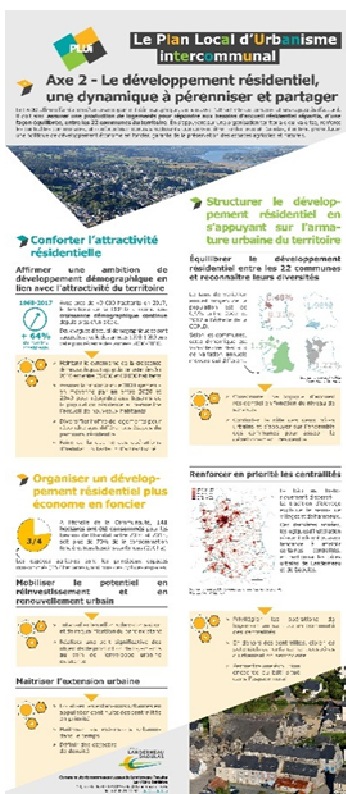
PLUi

Le Plan Local d'Urbanisme intercommunal

Axe 2 - Le développement résidentiel, une dynamique à pérenniser et partager

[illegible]

Conforter l'attractivité résidentielle

Affirmer une ambition de développement démographique en lien avec l'attractivité du territoire

1999-2017

+ 64%

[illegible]

Structurer le développement résidentiel en s'appuyant sur l'armature urbaine du territoire

Équilibrer le développement résidentiel entre les 22 communes et reconnaître leurs diversités

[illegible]

Renforcer en priorité les centralités

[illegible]

Organiser un développement résidentiel plus économe en foncier

3/4

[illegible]

Mobiliser le potentiel en réinvestissement et en renouvellement urbain

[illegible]

Maîtriser l'extension urbaine

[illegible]